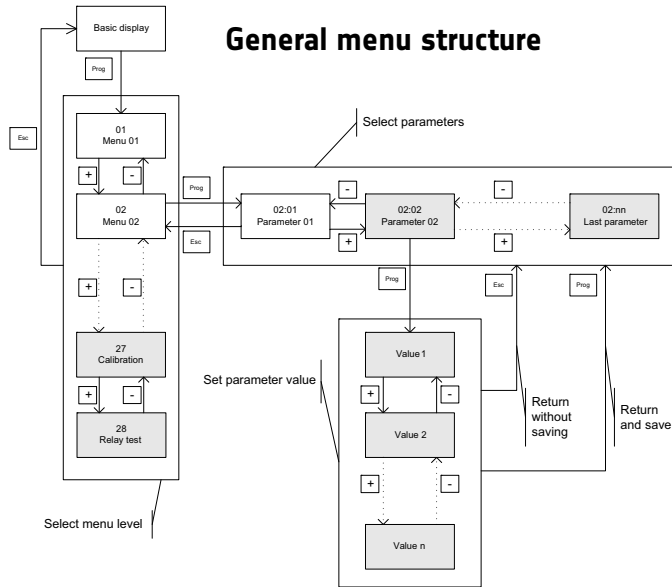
General menu structure

Basic display

Prog

Esc

01
Menu 01

+

-

02
Menu 02

+

-

27
Calibration

+

-

28
Relay test

Select menu level

Select parameters

Prog

Esc

02:01
Parameter 01

-

+

02:02
Parameter 02

-

+

02:nn
Last parameter

Prog

Esc

Prog

Set parameter value

Value 1

+

-

Value 2

+

-

Value n

Return without saving

Return and save